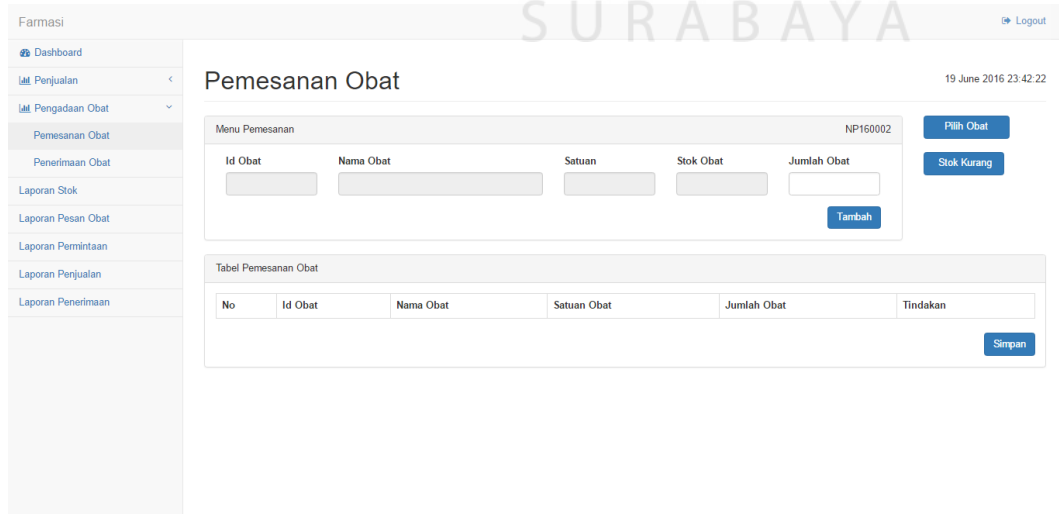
Farmasi

SURABAYA

Logout

Dashboard

Penjualan

Pengadaan Obat

Pemesanan Obat

Penerimaan Obat

Laporan Stok

Laporan Pesan Obat

Laporan Permintaan

Laporan Penjualan

Laporan Penerimaan

Pemesanan Obat

19 June 2016 23:42:22

Menu Pemesanan

NP160002

Pilih Obat

Stok Kurang

Id Obat

Nama Obat

Satuan

Stok Obat

Jumlah Obat

Tambah

Tabel Pemesanan Obat

| No | Id Obat | Nama Obat | Satuan Obat | Jumlah Obat | Tindakan |
|---|---|---|---|---|---|

Simpan